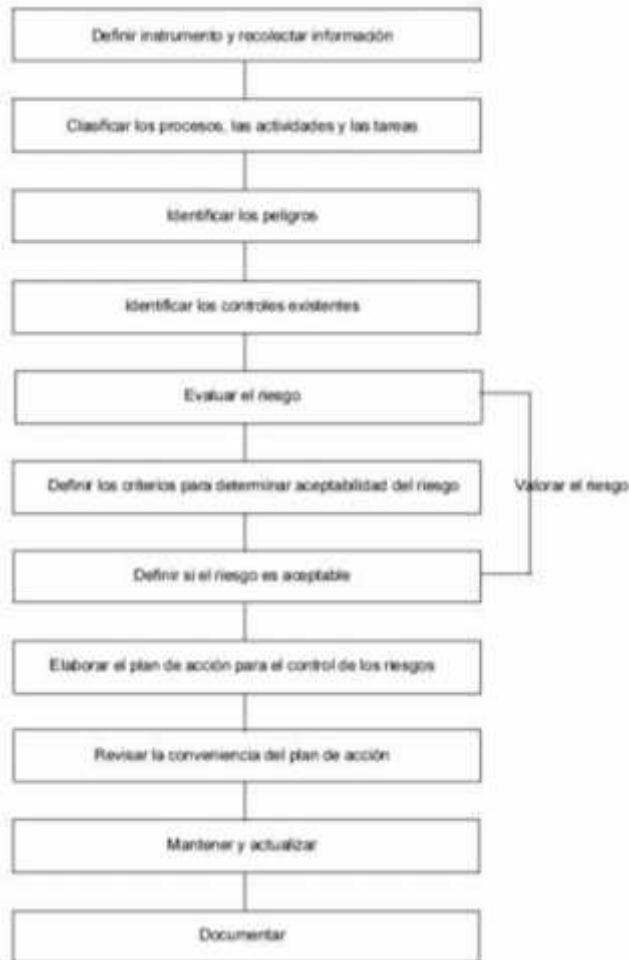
Definir instrumento y recolectar información

Clasificar los procesos, las actividades y las tareas

Identificar los peligros

Identificar los controles existentes

Evaluar el riesgo

Definir los criterios para determinar aceptabilidad del riesgo

Valorar el riesgo

Definir si el riesgo es aceptable

Elaborar el plan de acción para el control de los riesgos

Revisar la conveniencia del plan de acción

Mantener y actualizar

Documentar